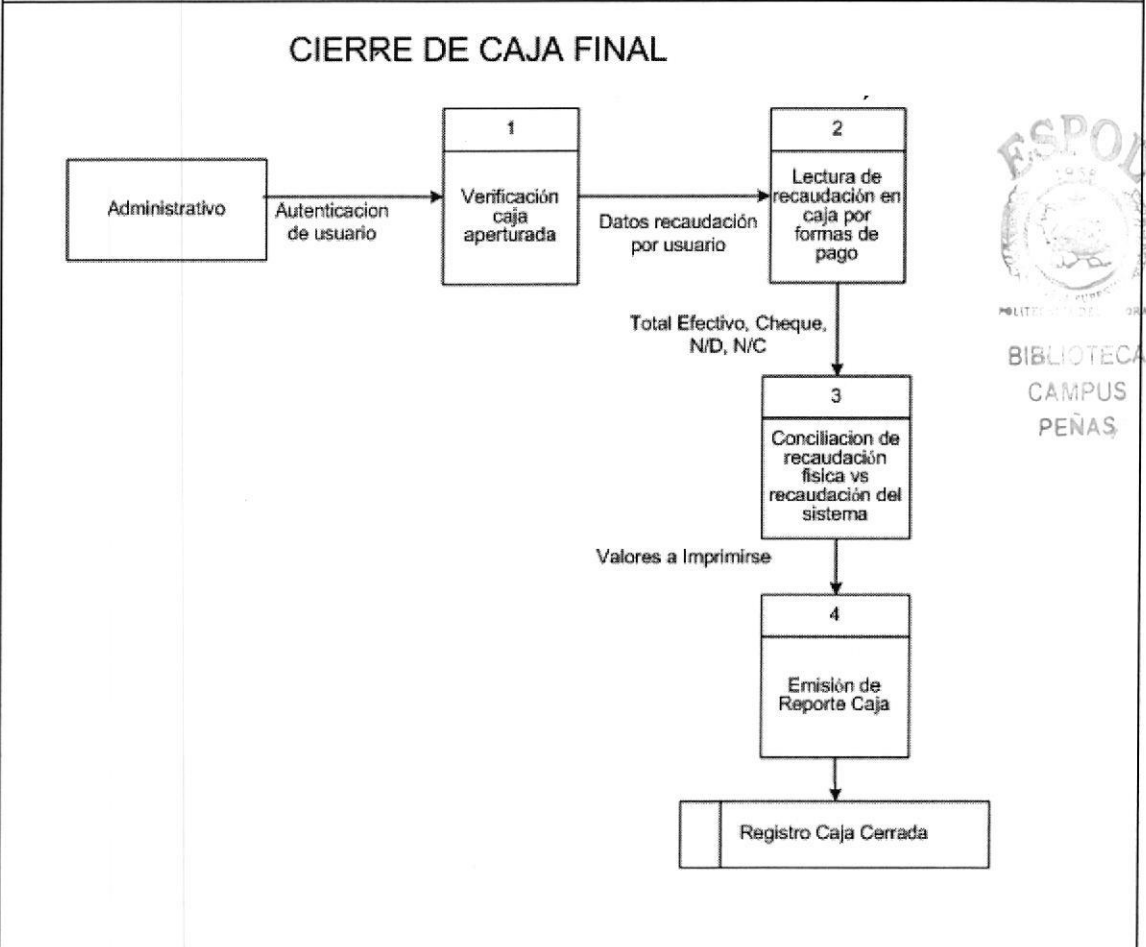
CIERRE DE CAJA FINAL

Administrativo

Autenticacion de usuario

1

Verificación caja aperturada

Datos recaudación por usuario

2

Lectura de recaudación en caja por formas de pago

Total Efectivo, Cheque, N/D, N/C

3

Conciliacion de recaudación fisica vs recaudación del sistema

Valores a Imprimirse

4

Emisión de Reporte Caja

Registro Caja Cerrada

ESPOL
1958
POLITE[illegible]
BIBLIOTECA
CAMPUS
PEÑAS